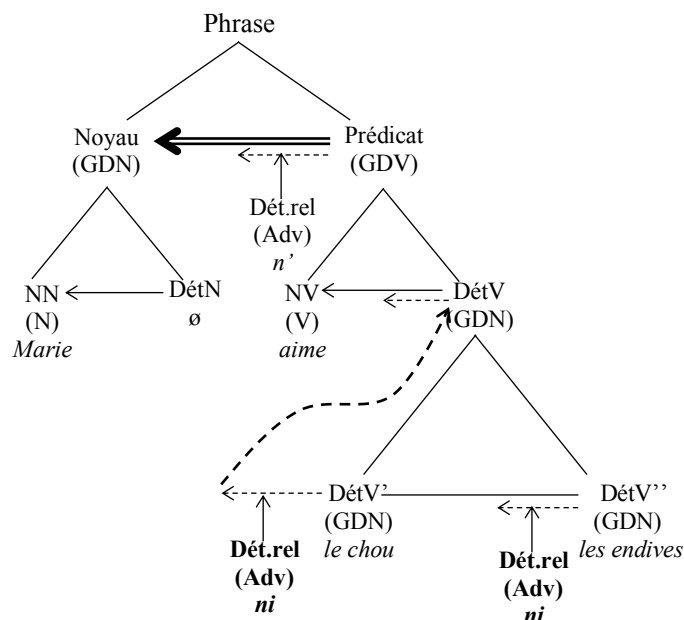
Phrase

Noyau (GDN)

Prédicat (GDV)

Dét.rel (Adv) *n'*

NN (N) *Marie*

DétN ø

NV (V) *aime*

DétV (GDN)

DétV' (GDN) *le chou*

DétV'' (GDN) *les endives*

**Dét.rel (Adv) *ni***

**Dét.rel (Adv) *ni***